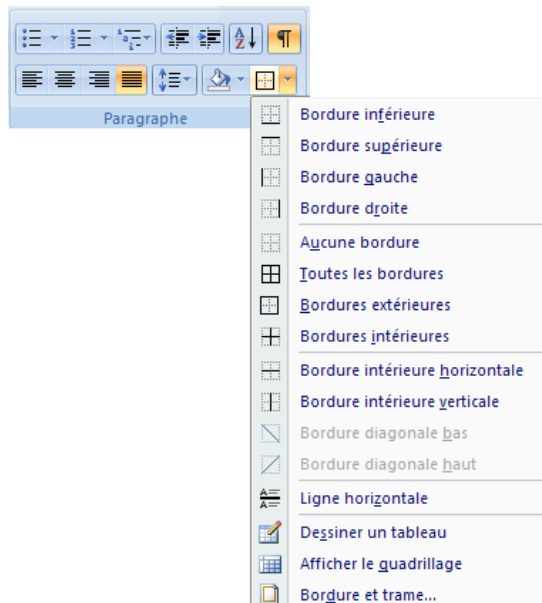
Paragraphe

Bordure inférieure
Bordure supérieure
Bordure gauche
Bordure droite
Aucune bordure
Toutes les bordures
Bordures extérieures
Bordures intérieures
Bordure intérieure horizontale
Bordure intérieure verticale
Bordure diagonale bas
Bordure diagonale haut
Ligne horizontale
Dessiner un tableau
Afficher le quadrillage
Bordure et trame...